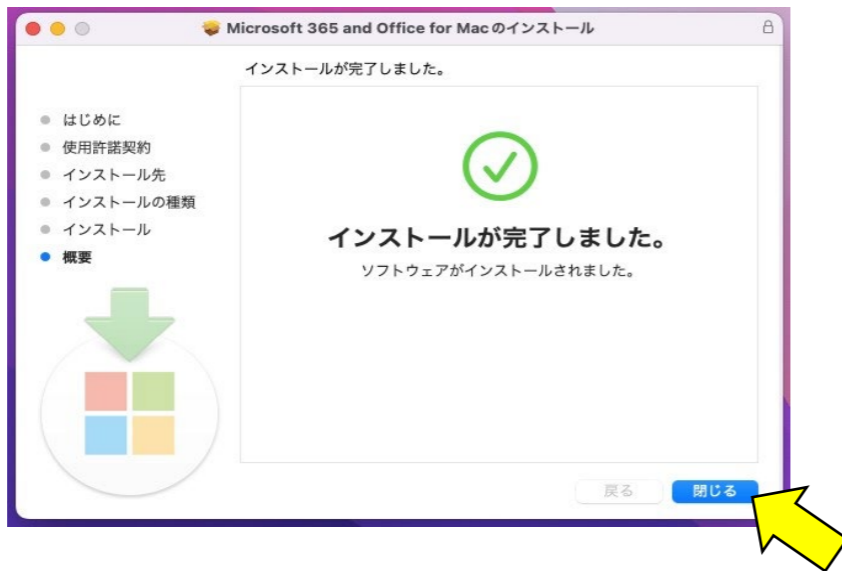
Microsoft 365 and Office for Macのインストール

インストールが完了しました。

はじめに
使用許諾契約
インストール先
インストールの種類
インストール
概要

インストールが完了しました。
ソフトウェアがインストールされました。

戻る
閉じる